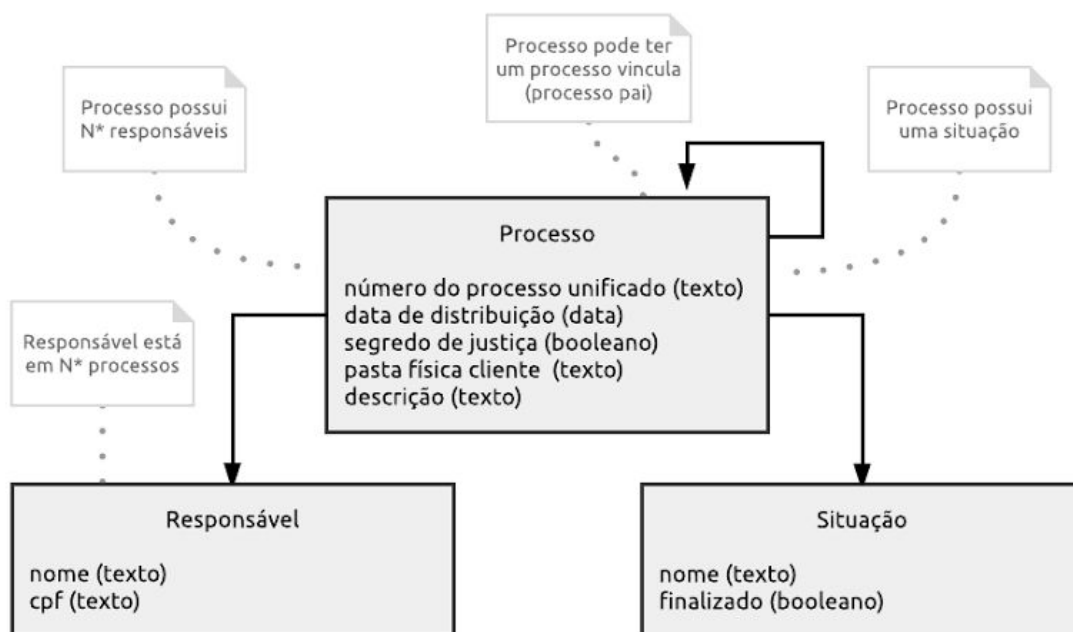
Processo possui N* responsáveis

Processo pode ter um processo vincula (processo pai)

Processo possui uma situação

Processo

número do processo unificado (texto)
data de distribuição (data)
segredo de justiça (booleano)
pasta física cliente (texto)
descrição (texto)

Responsável está em N* processos

Responsável

nome (texto)
cpf (texto)

Situação

nome (texto)
finalizado (booleano)